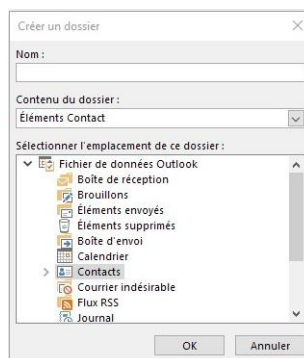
Créer un dossier

Nom :

Contenu du dossier :

Éléments Contact

Sélectionner l'emplacement de ce dossier :

Fichier de données Outlook
Boîte de réception
Brouillons
Éléments envoyés
Éléments supprimés
Boîte d'envoi
Calendrier
Contacts
Courrier indésirable
Flux RSS
Journal

OK Annuler